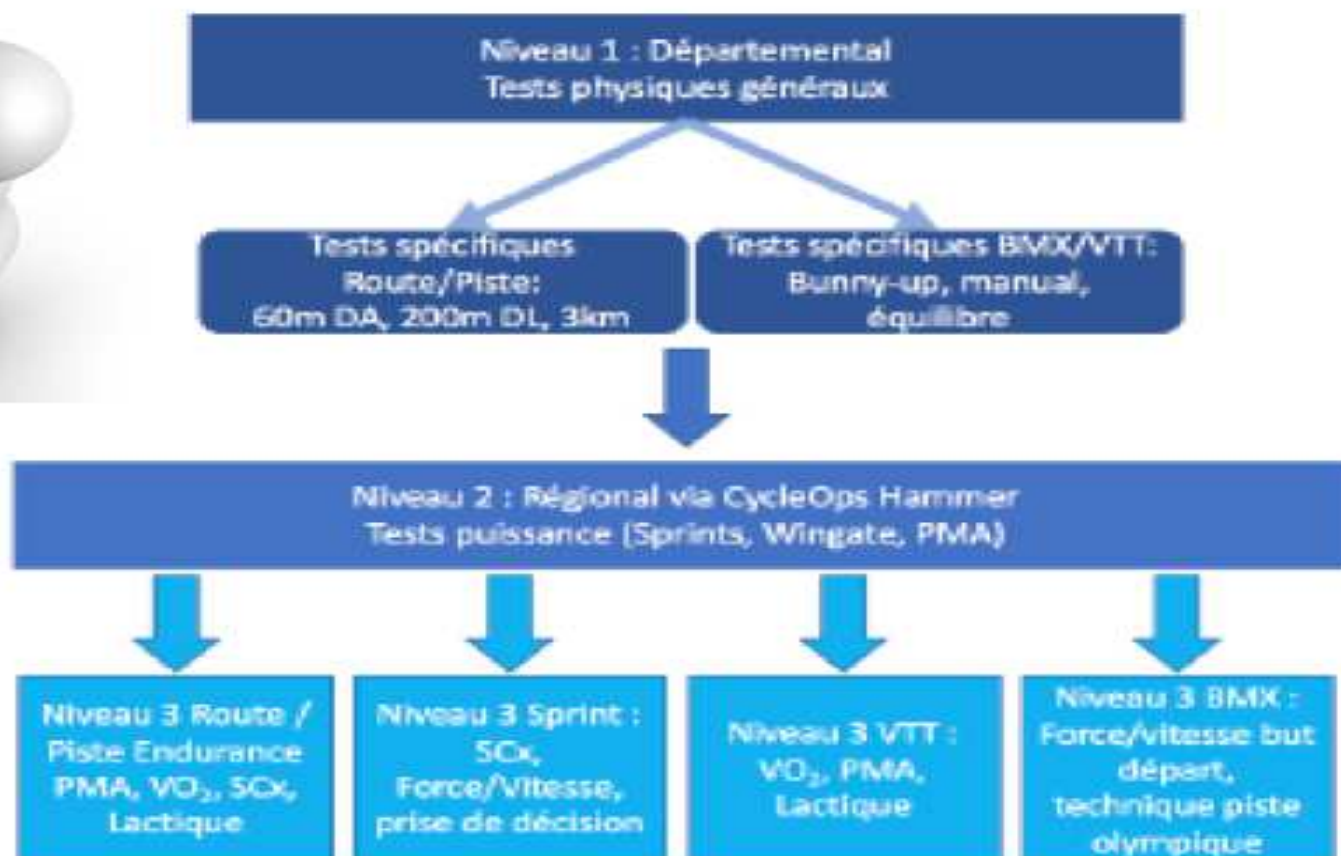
Niveau 1 : Départemental
Tests physiques généraux

Tests spécifiques Route/Piste: 60m DA, 200m DL, 3km

Tests spécifiques BMX/VTT: Bunny-up, manual, équilibre

Niveau 2 : Régional via CycleOps Hammer
Tests puissance (Sprints, Wingate, PMA)

Niveau 3 Route / Piste Endurance PMA, $VO_2$, SCx, Lactique

Niveau 3 Sprint : SCx, Force/Vitesse, prise de décision

Niveau 3 VTT : $VO_2$, PMA, Lactique

Niveau 3 BMX : Force/vitesse but départ, technique piste olympique